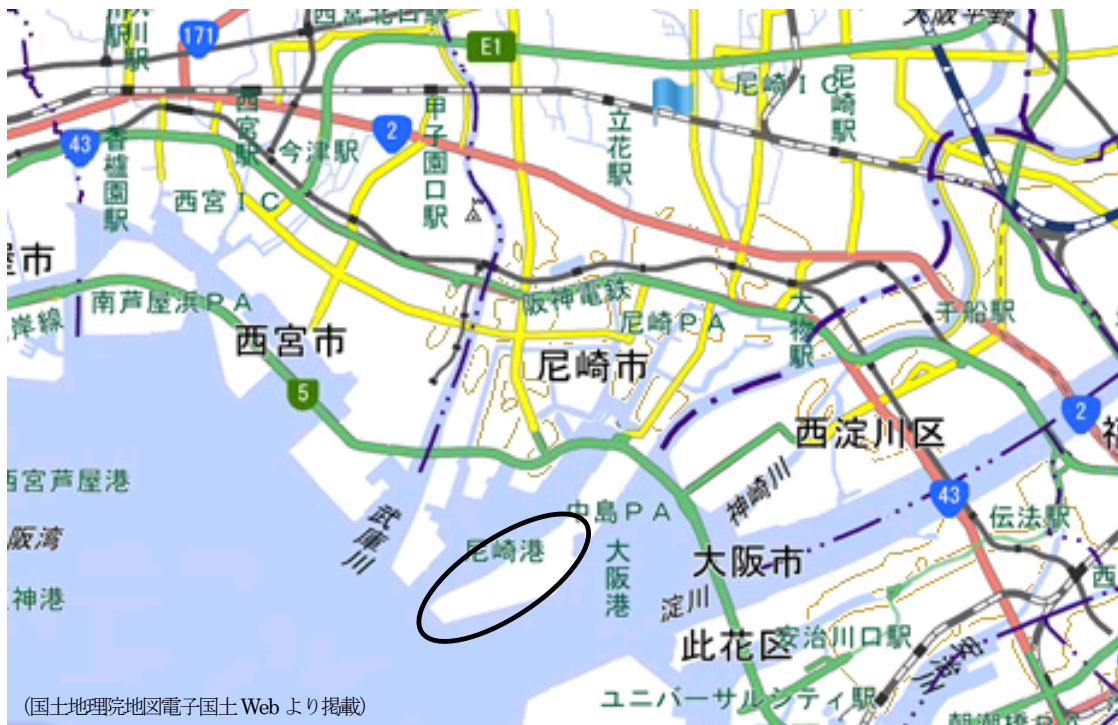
駅
西宮北口駅
171
E1
大阪平野
尼崎ＩＣ
尼崎駅
西宮駅
甲子園口駅
立花駅
43
香櫨園駅
今津駅
2
西宮ＩＣ
芦屋市
岸線
南芦屋浜ＰＡ
阪神電鉄
尼崎ＰＡ
大物駅
手船駅
西宮市
尼崎市
5
西淀川区
2
西宮芦屋港
神崎川
43
伝法駅
阪湾
武庫川
中島ＰＡ
尼崎港
大阪港
大阪市
神港
淀川
此花区
安治川口駅
ユニバーサルシティ駅
(国土地理院地図電子国土Webより掲載)